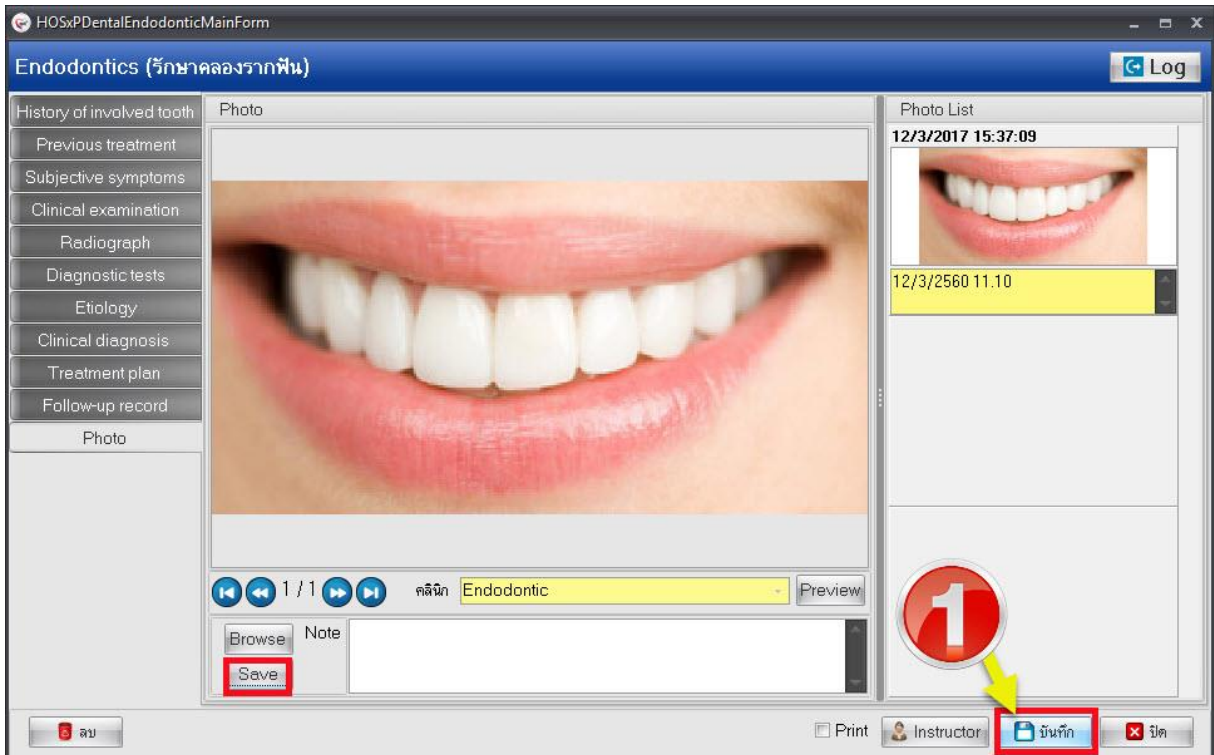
HOSxPDentalEndodonticMainForm

Endodontics (รักษาคลองรากฟัน)

Log

History of involved tooth
Previous treatment
Subjective symptoms
Clinical examination
Radiograph
Diagnostic tests
Etiology
Clinical diagnosis
Treatment plan
Follow-up record
Photo

Photo

1 / 1

คลินิก Endodontic

Preview

Browse

Note

Save

Photo List

12/3/2017 15:37:09

12/3/2560 11.10

1

ลบ

Print

Instructor

บันทึก

ปิด